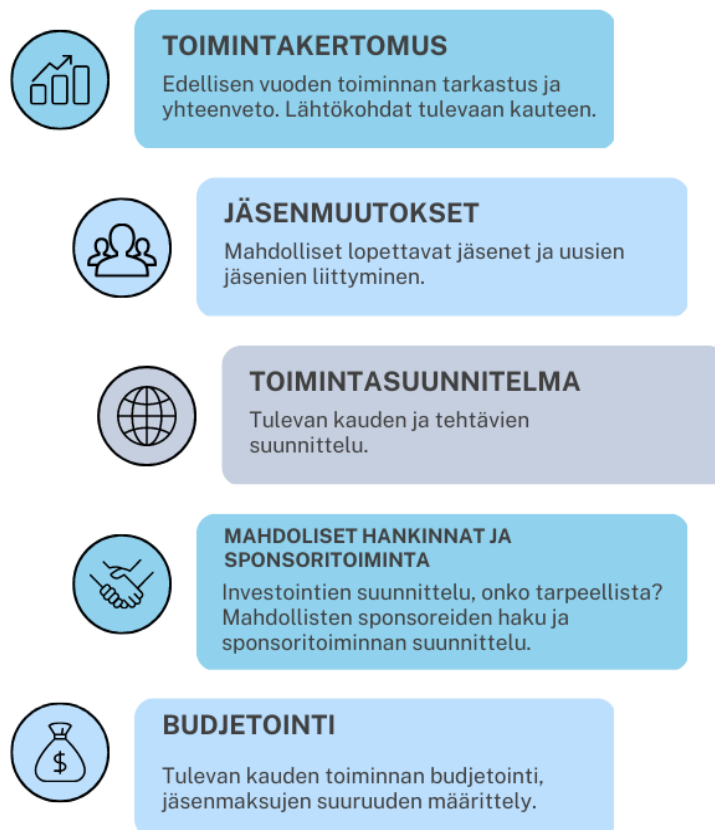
TOIMINTAKERTOMUS

Edellisen vuoden toiminnan tarkastus ja yhteenveto. Lähtökohdat tulevaan kauteen.

JÄSENMUUTOKSET

Mahdolliset lopettavat jäsenet ja uusien jäsenien liittyminen.

TOIMINTASUUNNITELMA

Tulevan kauden ja tehtävien suunnittelu.

MAHDOLISET HANKINNAT JA SPONSORITOIMINTA

Investointien suunnittelu, onko tarpeellista? Mahdollisten sponsoreiden haku ja sponsoritoiminnan suunnittelu.

$

BUDJETOINTI

Tulevan kauden toiminnan budjetointi, jäsenmaksujen suuruuden määrittely.